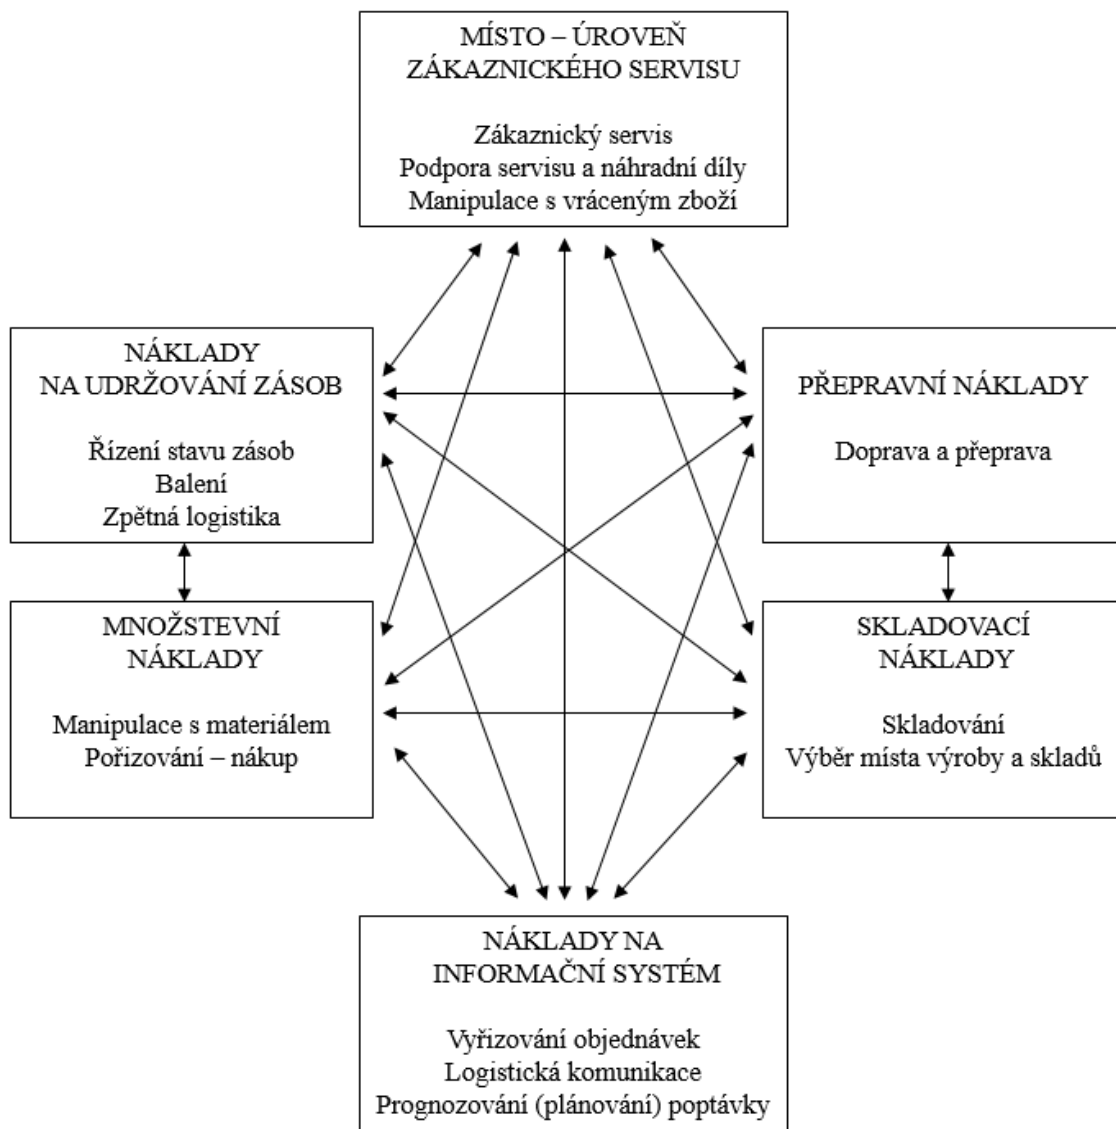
MÍSTO – ÚROVEŇ ZÁKAZNICKÉHO SERVISU

Zákaznický servis
Podpora servisu a náhradní díly
Manipulace s vráceným zboží

NÁKLADY NA UDRŽOVÁNÍ ZÁSOB

Řízení stavu zásob
Balení
Zpětná logistika

PŘEPRAVNÍ NÁKLADY

Doprava a přeprava

MNOŽSTEVNÍ NÁKLADY

Manipulace s materiálem
Pořizování – nákup

SKLADOVACÍ NÁKLADY

Skladování
Výběr místa výroby a skladů

NÁKLADY NA INFORMAČNÍ SYSTÉM

Vyřizování objednávek
Logistická komunikace
Prognozování (plánování) poptávky